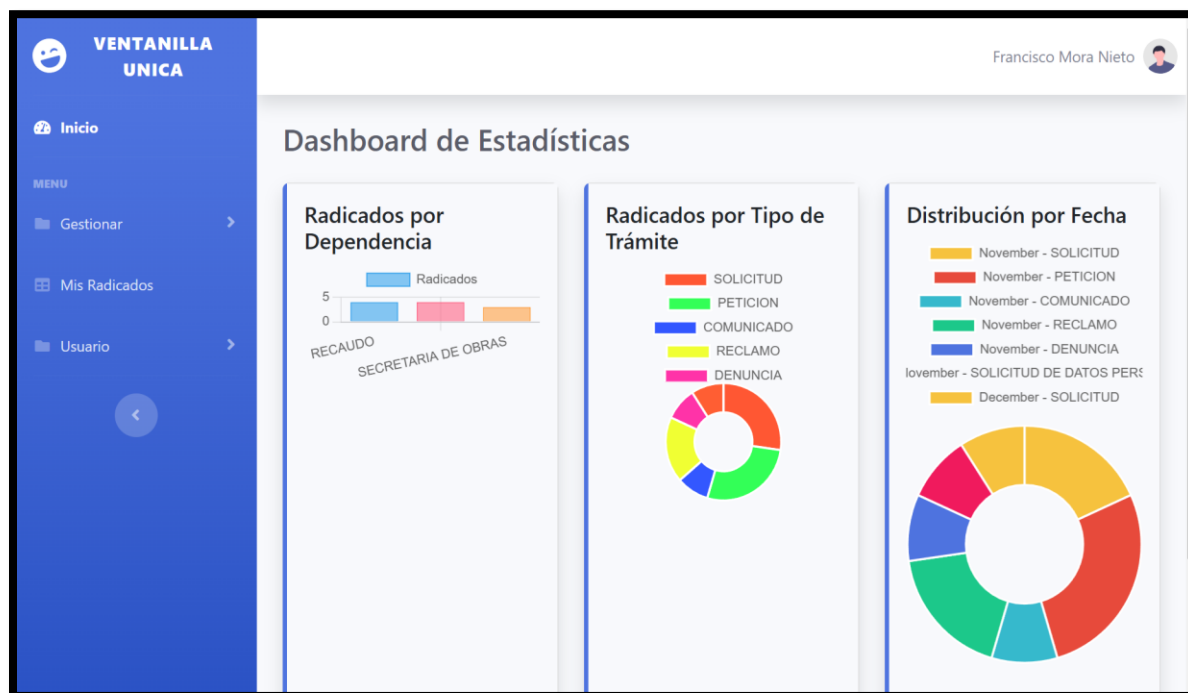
VENTANILLA UNICA

Inicio

MENU

Gestionar

Mis Radicados

Usuario

Francisco Mora Nieto

Dashboard de Estadísticas

Radicados por Dependencia

Radicados

5

0

RECAUDO

SECRETARIA DE OBRAS

Radicados por Tipo de Trámite

SOLICITUD

PETICION

COMUNICADO

RECLAMO

DENUNCIA

Distribución por Fecha

November - SOLICITUD

November - PETICION

November - COMUNICADO

November - RECLAMO

November - DENUNCIA

lovember - SOLICITUD DE DATOS PERS

December - SOLICITUD